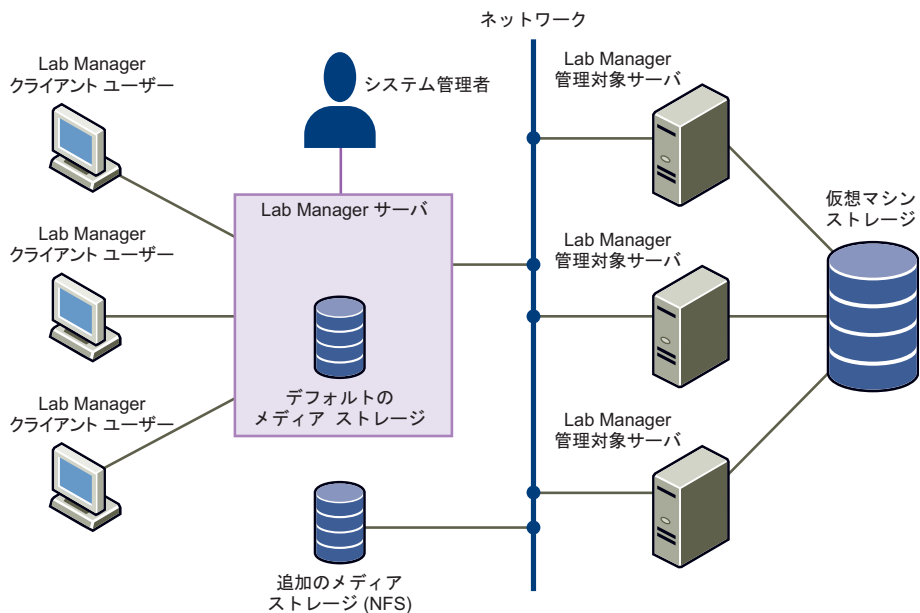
ネットワーク

Lab Manager
クライアント ユーザー

システム管理者

Lab Manager
管理対象サーバ

Lab Manager サーバ

Lab Manager
クライアント ユーザー

仮想マシン
ストレージ

Lab Manager
管理対象サーバ

デフォルトの
メディア ストレージ

Lab Manager
クライアント ユーザー

Lab Manager
管理対象サーバ

追加のメディア
ストレージ (NFS)